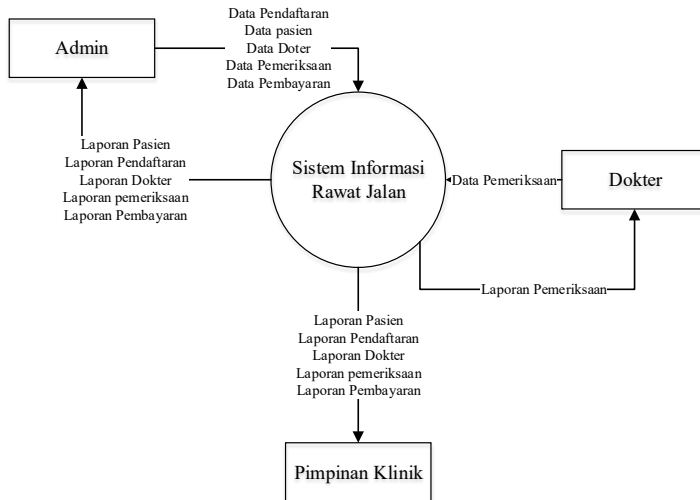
Admin

Data Pendaftaran
Data pasien
Data Doter
Data Pemeriksaan
Data Pembayaran

Laporan Pasien
Laporan Pendaftaran
Laporan Dokter
Laporan pemeriksaan
Laporan Pembayaran

Sistem Informasi Rawat Jalan

Data Pemeriksaan

Dokter

Laporan Pemeriksaan

Laporan Pasien
Laporan Pendaftaran
Laporan Dokter
Laporan pemeriksaan
Laporan Pembayaran

Pimpinan Klinik